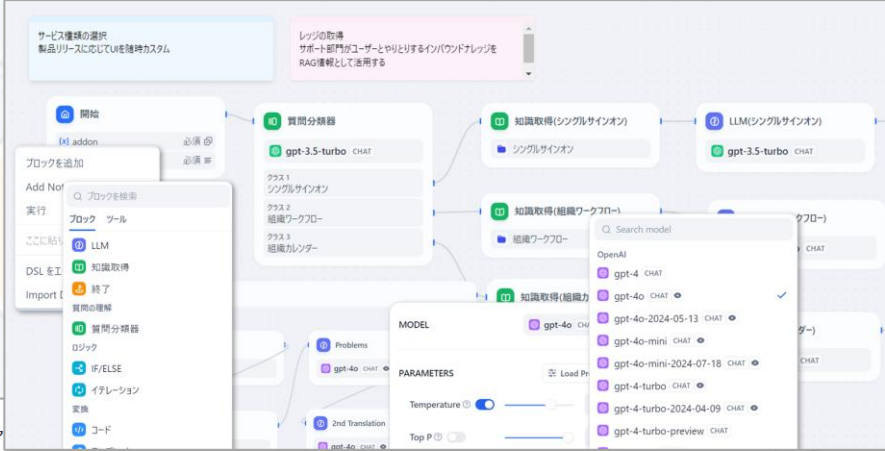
サービス種類の選択
製品リリースに応じてUIを随時カスタム

レジの取得
サポート部門がユーザーとやりとりするインバウンドナレッジを
RAG情報として活用する

開始
{x} addon 必須
必須

質問分類器
gpt-3.5-turbo CHAT
クラス 1
シングルサインオン
クラス 2
組織ワークフロー
クラス 3
組織カレンダー

知識取得(シングルサインオン)
シングルサインオン

LLM(シングルサインオン)
gpt-3.5-turbo CHAT

知識取得(組織ワークフロー)
組織ワークフロー

知識取得(組織カ

ークフロー)
CHAT

ダー)
CHAT

ブロックを追加
Add Not
実行
ここに貼り
DSLをエ
Import D

ブロックを検索
ブロック ツール
LLM
知識取得
終了
質問の理解
質問分類器
ロジック
IF/ELSE
イテレーション
変換
コード

Problems
gpt-4o CHAT

2nd Translation
gpt-4o CHAT

MODEL
gpt-4o

PARAMETERS
Load Pr
Temperature
Top P

Search model
OpenAI
gpt-4 CHAT
gpt-4o CHAT
gpt-4o-2024-05-13 CHAT
gpt-4o-mini CHAT
gpt-4o-mini-2024-07-18 CHAT
gpt-4-turbo CHAT
gpt-4-turbo-2024-04-09 CHAT
gpt-4-turbo-preview CHAT